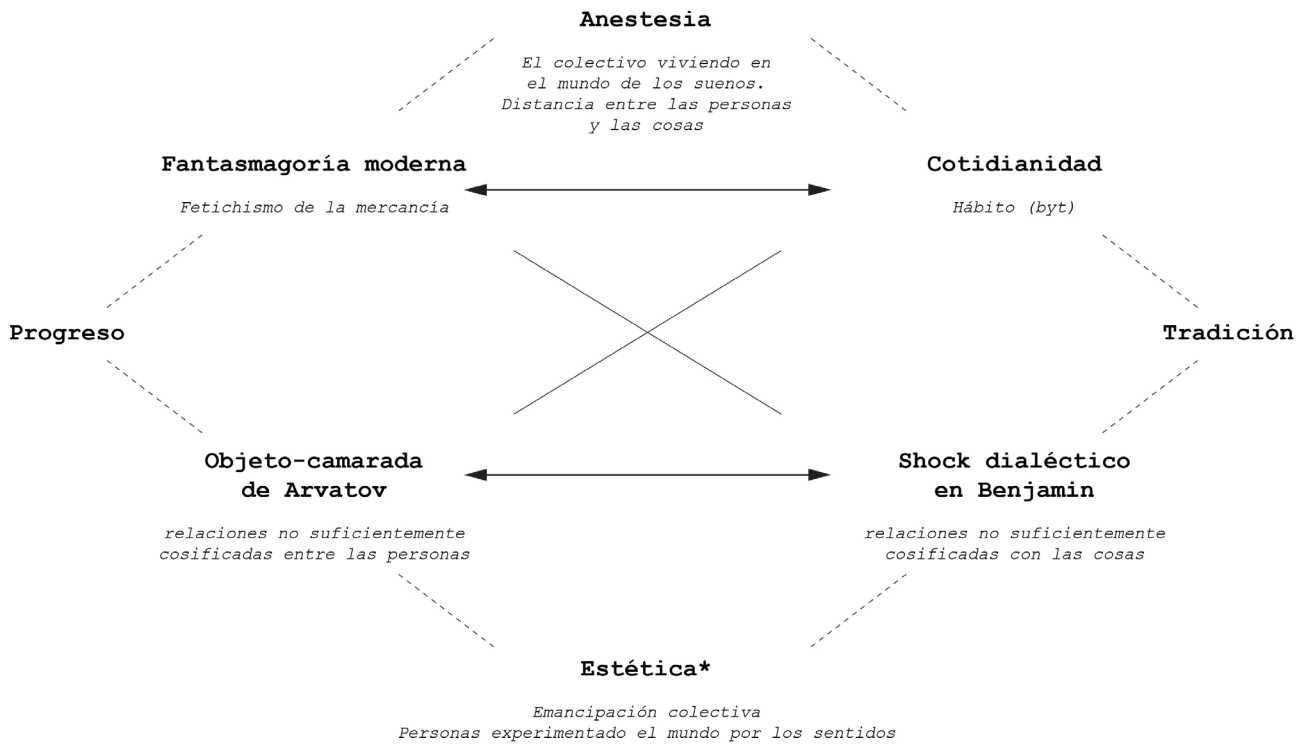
Anestesia

El colectivo viviendo en el mundo de los suenos. Distancia entre las personas y las cosas

Fantasmagoría moderna

Fetichismo de la mercancía

Cotidianidad

Hábito (byt)

Progreso

Tradición

Objeto-camarada de Arvatov

relaciones no suficientemente cosificadas entre las personas

Shock dialéctico en Benjamin

relaciones no suficientemente cosificadas con las cosas

Estética*

Emancipación colectiva
Personas experimentado el mundo por los sentidos